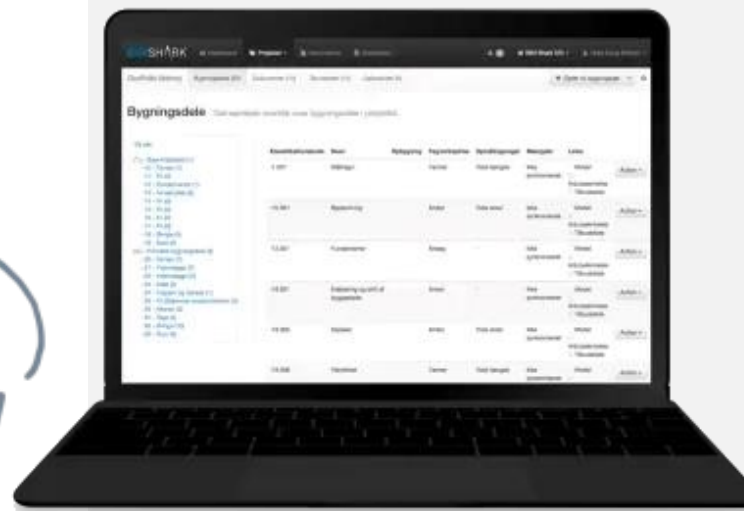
SHARK

Bygningsdele

| Klassifikationskode | Navn | Nybygning | Fagområde | Ansvarlig | Mængde | Links | |
|---|---|---|---|---|---|---|---|
| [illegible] | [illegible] | | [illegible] | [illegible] | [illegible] | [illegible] | Action |
| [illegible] | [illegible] | | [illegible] | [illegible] | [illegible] | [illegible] | Action |
| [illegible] | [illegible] | | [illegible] | | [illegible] | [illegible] | Action |
| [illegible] | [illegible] | | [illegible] | | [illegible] | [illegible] | Action |
| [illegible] | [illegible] | | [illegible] | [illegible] | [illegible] | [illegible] | Action |
| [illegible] | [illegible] | | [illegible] | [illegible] | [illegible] | | Action |